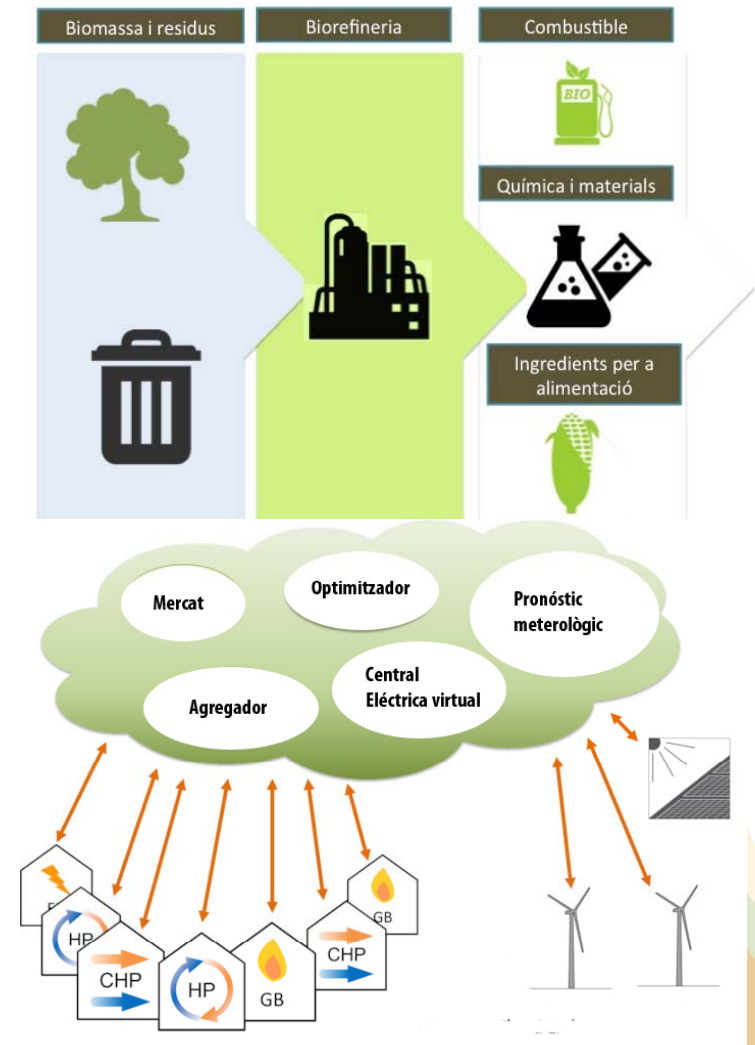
Biomassa i residus

Biorefineria

Combustible

BIO

Química i materials

Ingredients per a alimentació

Mercat

Optimitzador

Pronóstic meterològic

Central Eléctrica virtual

Agregador

HP

CHP

HP

GB

CHP

GB